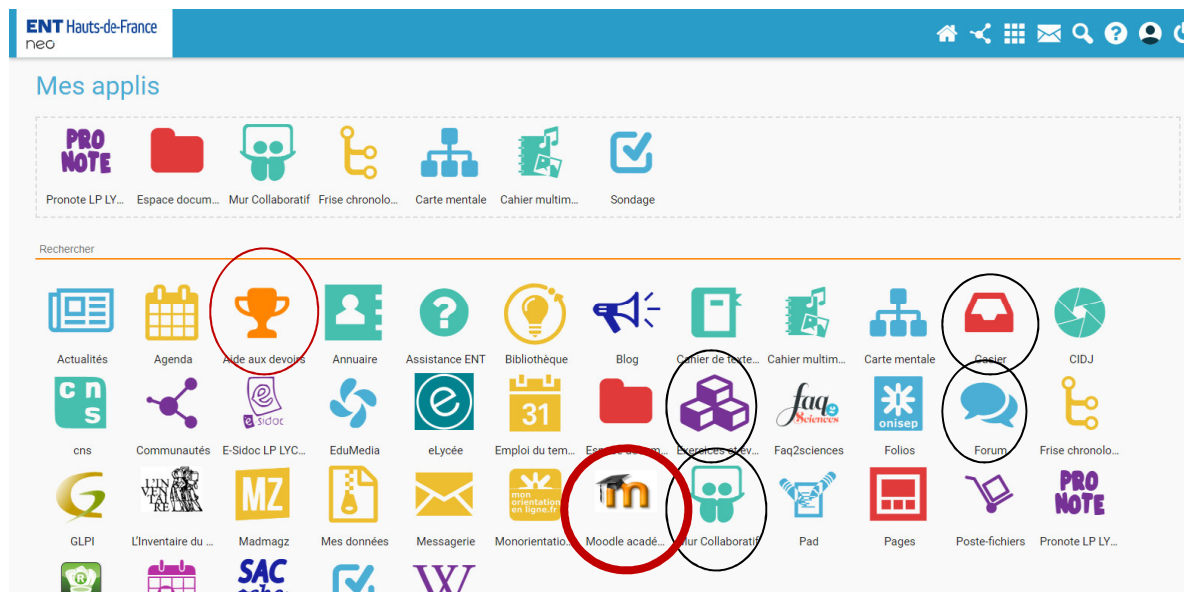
ENT Hauts-de-France
neo

Mes applis

PRO NOTE
Pronote LP LY...
Espace docum...
Mur Collaboratif
Frise chronolo...
Carte mentale
Cahier multim...
Sondage

Rechercher

Actualités
Agenda
Aide aux devoirs
Annuaire
Assistance ENT
Bibliothèque
Blog
Cahier de texte...
Cahier multim...
Carte mentale
Casier
CIDJ
cns
cns
Communautés
e-sidoc
E-Sidoc LP LYC...
EduMedia
eLycée
31
Emploi du tem...
Espace docum...
Exercices et év...
faq2sciences
Faq2sciences
onisep
Folios
Forum
Frise chronolo...
GLPI
L'UNIVERSITÉ
L'Inventaire du ...
MZ
Madmagz
Mes données
Messagerie
mon orientation en ligne.fr
Monorientatio...
Moodle acadé...
Mur Collaboratif
Pad
Pages
Poste-fichiers
PRO NOTE
Pronote LP LY...
SAC